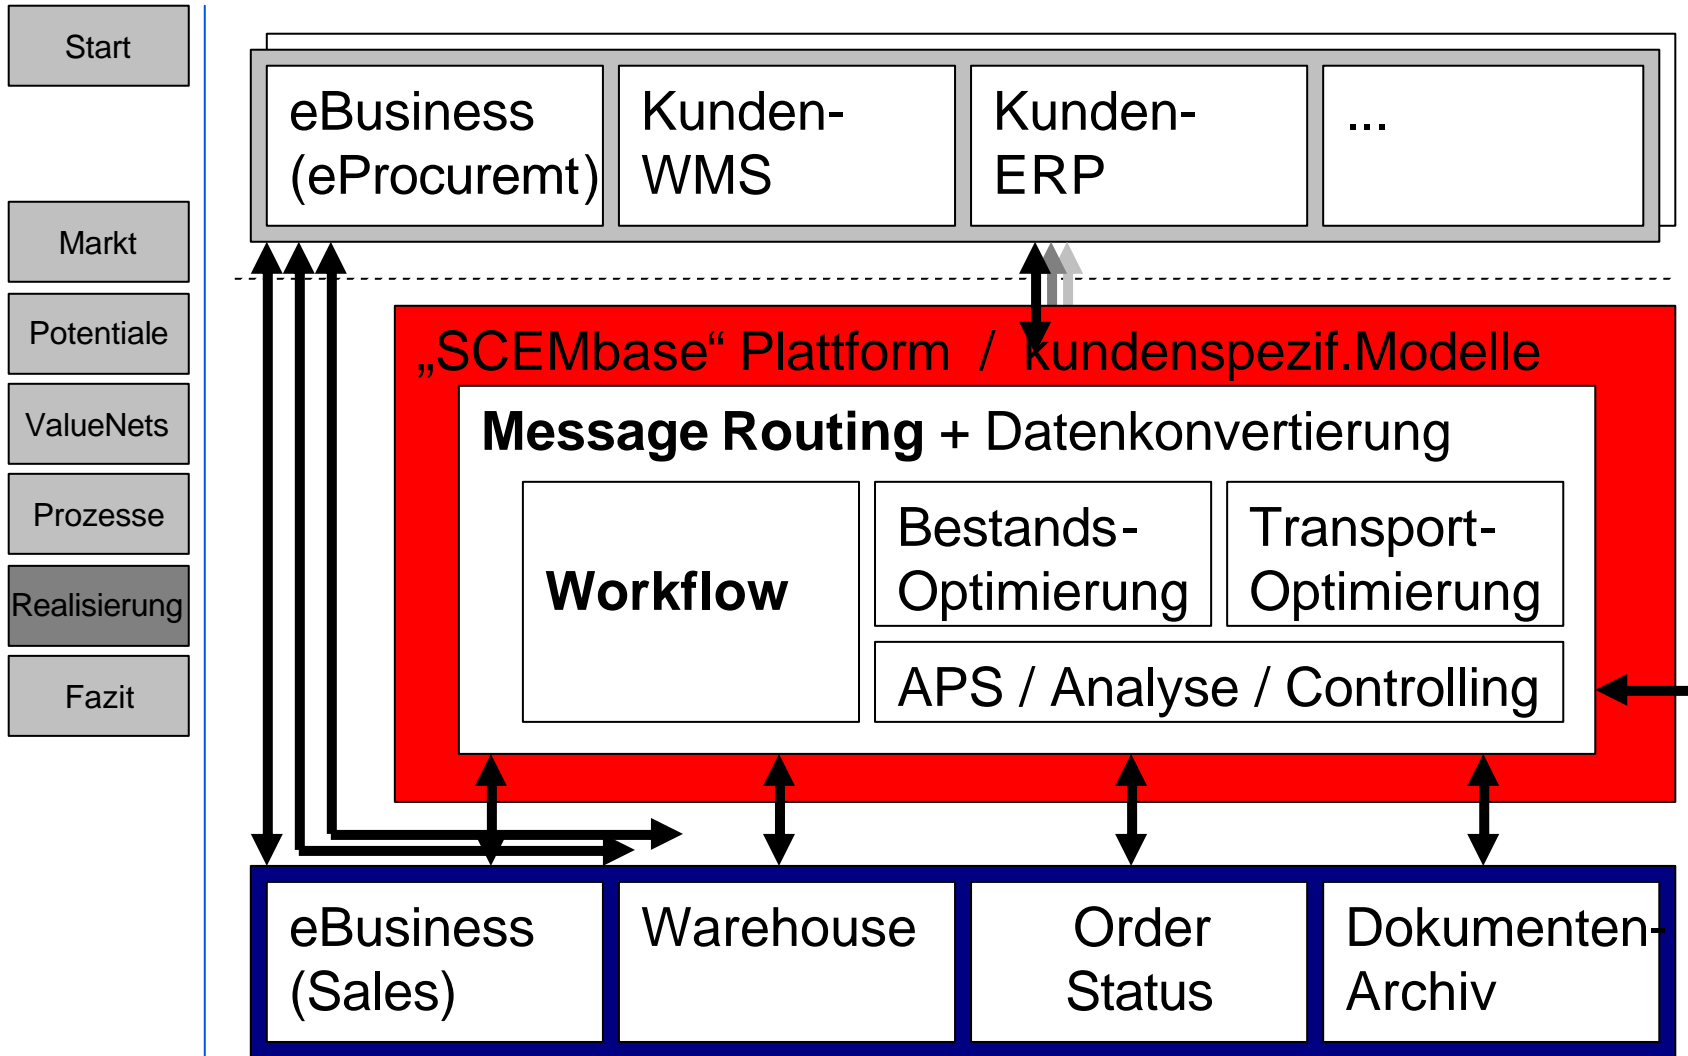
Start

Markt

Potentiale

ValueNets

Prozesse

Realisierung

Fazit

eBusiness (eProcuremt)

Kunden-WMS

Kunden-ERP

...

„SCEMbase“ Plattform / kundenspezif.Modelle

Message Routing + Datenkonvertierung

Workflow

Bestands-Optimierung

Transport-Optimierung

APS / Analyse / Controlling

eBusiness (Sales)

Warehouse

Order Status

Dokumenten-Archiv